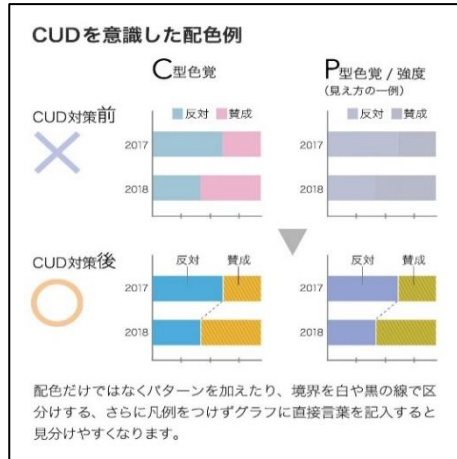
CUDを意識した配色例

C型色覚

P型色覚 / 強度
(見え方の一例)

CUD対策前

反対 賛成

2017

2018

反対 賛成

2017

2018

CUD対策後

反対 賛成

2017

2018

反対 賛成

2017

2018

配色だけではなくパターンを加えたり、境界を白や黒の線で区分けする、さらに凡例をつけずグラフに直接言葉を記入すると見分けやすくなります。